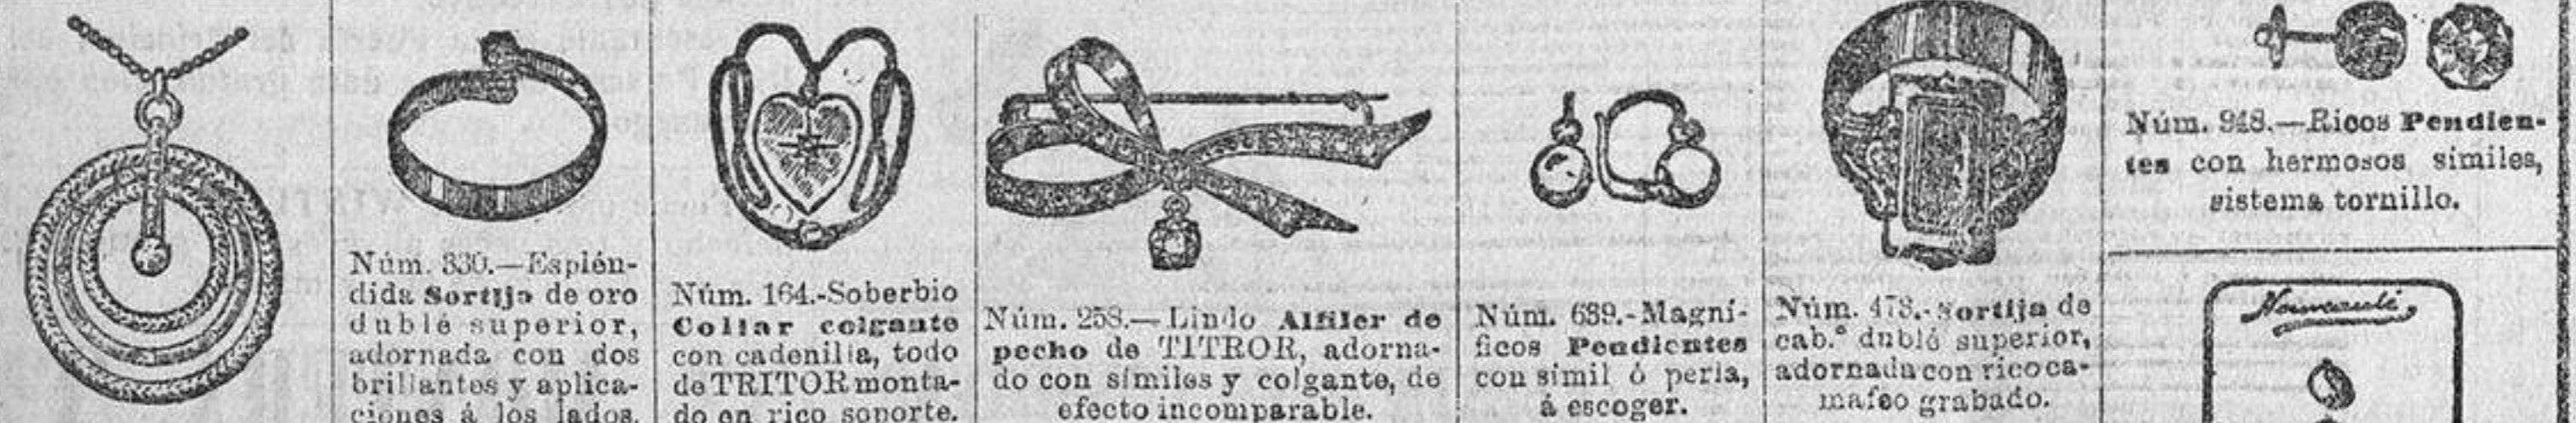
Núm. 330.—Espléndida Sortija de oro doublé superior, adornada con dos brillantes y aplicaciones á los lados.

Núm. 164.-Soberbio Collar colgante con cadenilla, todo de TRITOR montado en rico soporte.

Núm. 258.—Lindo Alfiler de pecho de TITROR, adornado con símiles y colgante, de efecto incomparable.

Núm. 639.-Magníficos Pendientes con símil ó perla, á escoger.

Núm. 473.-Sortija de cab.° dublé superior, adornada con rico camafeo grabado.

Núm. 948.—Ricos Pendientes con hermosos símiles, sistema tornillo.

Nouveauté